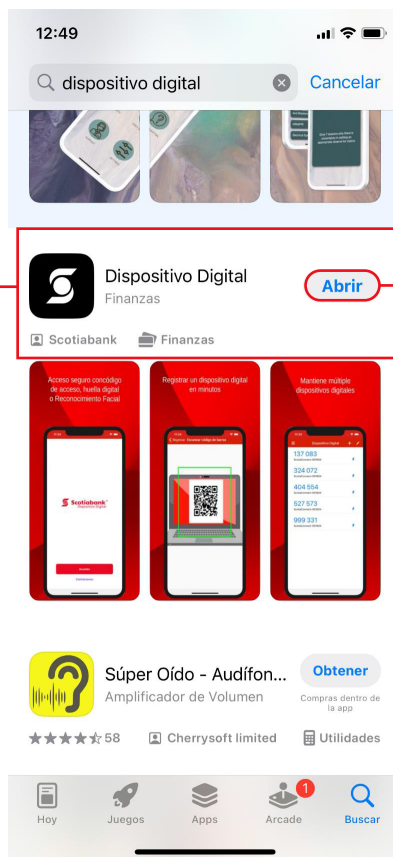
12:49

dispositivo digital

Cancelar

Dispositivo Digital
Finanzas

Abrir

Scotiabank

Finanzas

Acceso seguro concidigo de acceso, huella digital o Reconocimiento Facial

Scotiabank
Dispositivo Digital

Registrar un dispositivo digital en minutos

Escanear código de barras

Mantiene múltiple dispositivos digitales

Dispositivo Digital

137 083

324 072

404 554

527 573

999 331

Súper Oído - Audífon...
Amplificador de Volumen

Obtener

Compras dentro de la app

58

Cherrysoft limited

Utilidades

Hoy

Juegos

Apps

1

Arcade

Buscar